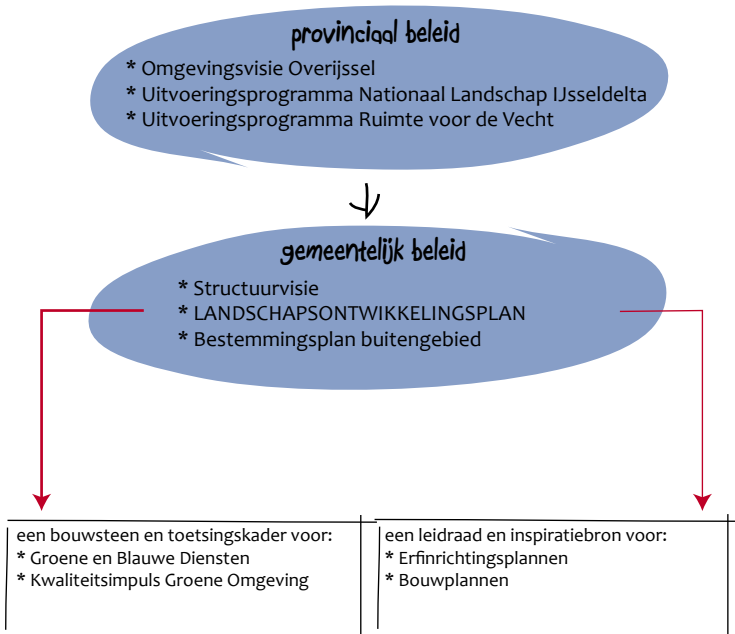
provinciaal beleid

* Omgevingsvisie Overijssel
* Uitvoeringsprogramma Nationaal Landschap IJsseldelta
* Uitvoeringsprogramma Ruimte voor de Vecht

gemeentelijk beleid

* Structuurvisie
* LANDSCHAPSONTWIKKELINGSPLAN
* Bestemmingsplan buitengebied

een bouwsteen en toetsingskader voor:
* Groene en Blauwe Diensten
* Kwaliteitsimpuls Groene Omgeving

een leidraad en inspiratiebron voor:
* Erfinrichtingsplannen
* Bouwplannen